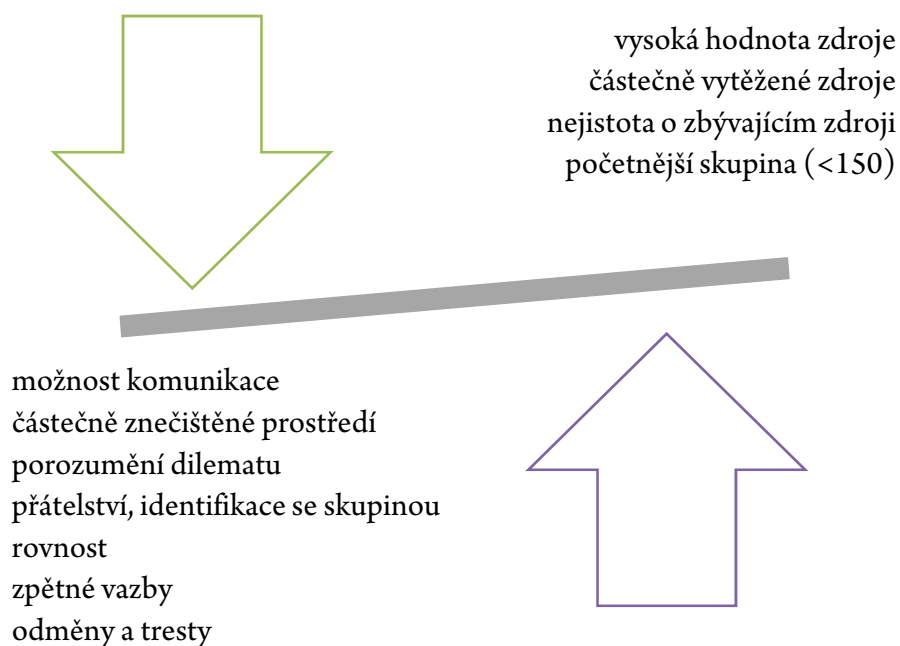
vysoká hodnota zdroje
částečně vytěžené zdroje
nejistota o zbývajícím zdroji
početnější skupina (<150)

možnost komunikace
částečně znečištěné prostředí
porozumění dilematu
přátelství, identifikace se skupinou
rovnost
zpětné vazby
odměny a tresty